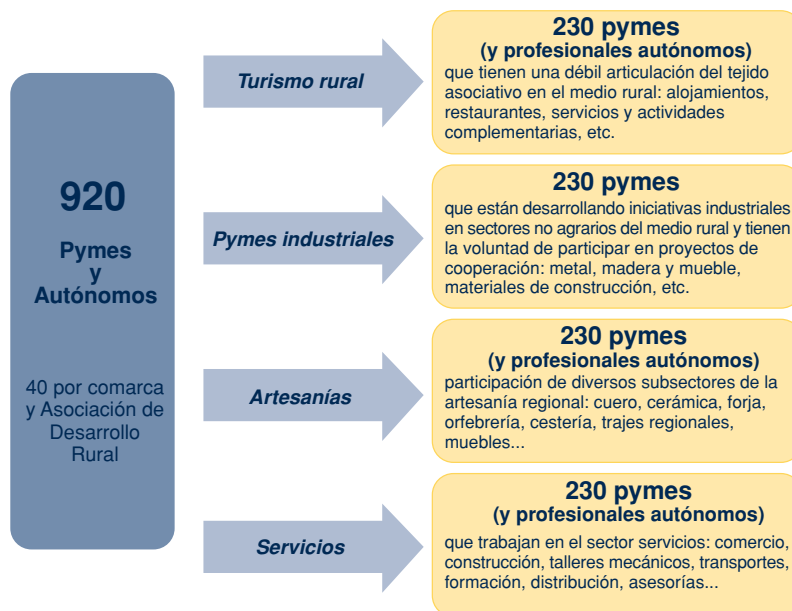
920

Pymes
y
Autónomos

40 por comarca y Asociación de Desarrollo Rural

Turismo rural

230 pymes
(y profesionales autónomos)
que tienen una débil articulación del tejido asociativo en el medio rural: alojamientos, restaurantes, servicios y actividades complementarias, etc.

Pymes industriales

230 pymes
que están desarrollando iniciativas industriales en sectores no agrarios del medio rural y tienen la voluntad de participar en proyectos de cooperación: metal, madera y mueble, materiales de construcción, etc.

Artesanías

230 pymes
(y profesionales autónomos)
participación de diversos subsectores de la artesanía regional: cuero, cerámica, forja, orfebrería, cestería, trajes regionales, muebles...

Servicios

230 pymes
(y profesionales autónomos)
que trabajan en el sector servicios: comercio, construcción, talleres mecánicos, transportes, formación, distribución, asesorías...